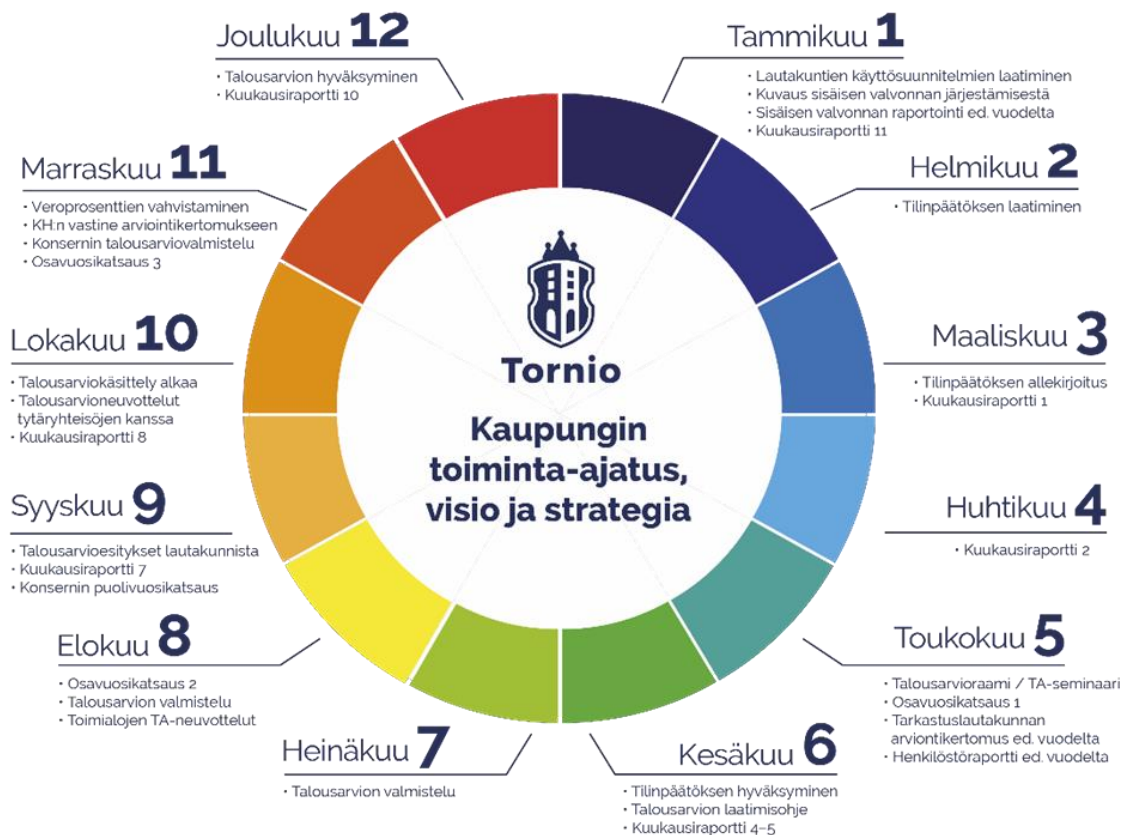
Joulukuu 12
• Talousarvion hyväksyminen
• Kuukausiraportti 10

Tammikuu 1
• Lautakuntien käyttösuunnitelmien laatiminen
• Kuvaus sisäisen valvonnan järjestämisestä
• Sisäisen valvonnan raportointi ed. vuodelta
• Kuukausiraportti 11

Marraskuu 11
• Veroprosenttien vahvistaminen
• KH:n vastine arviointikertomukseen
• Konsernin talousarviovalmistelu
• Osavuosikatsaus 3

Helmikuu 2
• Tilinpäätöksen laatiminen

Lokakuu 10
• Talousarviokäsittely alkaa
• Talousarvioneuvottelut tytäryhteisöjen kanssa
• Kuukausiraportti 8

Tornio

Kaupungin toiminta-ajatus, visio ja strategia

Maaliskuu 3
• Tilinpäätöksen allekirjoitus
• Kuukausiraportti 1

Syyskuu 9
• Talousarvioesitykset lautakunnista
• Kuukausiraportti 7
• Konsernin puolivuosikatsaus

Huhtikuu 4
• Kuukausiraportti 2

Elokuu 8
• Osavuosikatsaus 2
• Talousarvion valmistelu
• Toimialojen TA-neuvottelut

Toukokuu 5
• Talousarvioraami / TA-seminaari
• Osavuosikatsaus 1
• Tarkastuslautakunnan arviointikertomus ed. vuodelta
• Henkilöstöraportti ed. vuodelta

Heinäkuu 7
• Talousarvion valmistelu

Kesäkuu 6
• Tilinpäätöksen hyväksyminen
• Talousarvion laatimisohje
• Kuukausiraportti 4–5